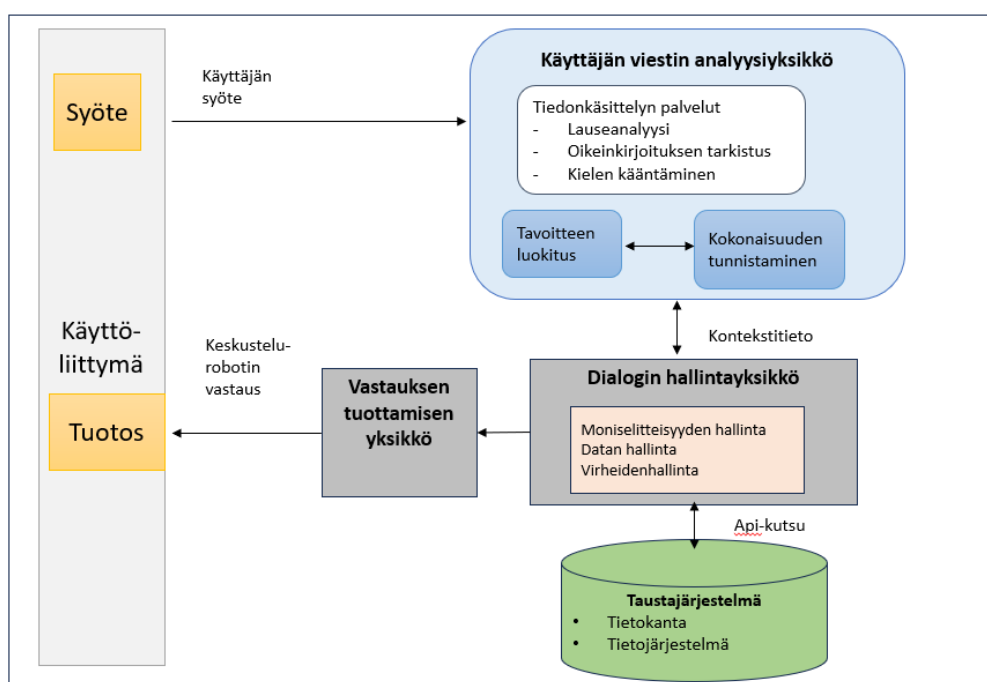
Syöte

Käyttäjän syöte

Käyttäjän viestin analyysiyksikkö

Tiedonkäsittelyn palvelut
- Lauseanalyysi
- Oikeinkirjoituksen tarkistus
- Kielen kääntäminen

Tavoitteen luokitus

Kokonaisuuden tunnistaminen

Kontekstitieto

Käyttö-liittymä

Keskustelu-robotin vastaus

Tuotos

Vastauksen tuottamisen yksikkö

Dialogin hallintayksikkö

Moniselitteisyyden hallinta
Datan hallinta
Virheidenhallinta

Api-kutsu

Taustajärjestelmä
• Tietokanta
• Tietojärjestelmä